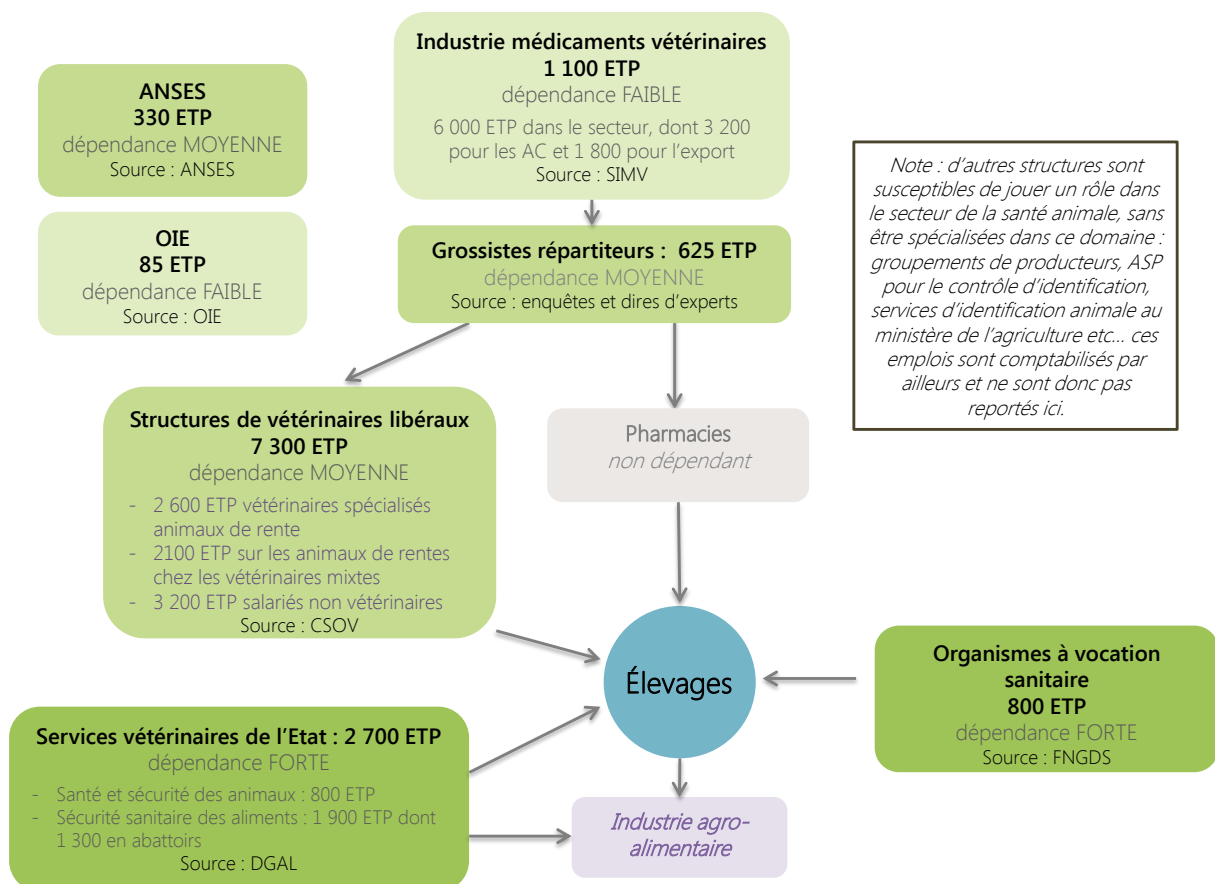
ANSES
330 ETP
dépendance MOYENNE
Source : ANSES

OIE
85 ETP
dépendance FAIBLE
Source : OIE

Industrie médicaments vétérinaires
1 100 ETP
dépendance FAIBLE
6 000 ETP dans le secteur, dont 3 200 pour les AC et 1 800 pour l'export
Source : SIMV

Grossistes répartiteurs : 625 ETP
dépendance MOYENNE
Source : enquêtes et dires d'experts

Note : d'autres structures sont susceptibles de jouer un rôle dans le secteur de la santé animale, sans être spécialisées dans ce domaine : groupements de producteurs, ASP pour le contrôle d'identification, services d'identification animale au ministère de l'agriculture etc… ces emplois sont comptabilisés par ailleurs et ne sont donc pas reportés ici.

Structures de vétérinaires libéraux
7 300 ETP
dépendance MOYENNE
- 2 600 ETP vétérinaires spécialisés animaux de rente
- 2100 ETP sur les animaux de rentes chez les vétérinaires mixtes
- 3 200 ETP salariés non vétérinaires
Source : CSOV

Pharmacies
non dépendant

Élevages

Organismes à vocation sanitaire
800 ETP
dépendance FORTE
Source : FNGDS

Services vétérinaires de l'Etat : 2 700 ETP
dépendance FORTE
- Santé et sécurité des animaux : 800 ETP
- Sécurité sanitaire des aliments : 1 900 ETP dont 1 300 en abattoirs
Source : DGAL

Industrie agro-alimentaire